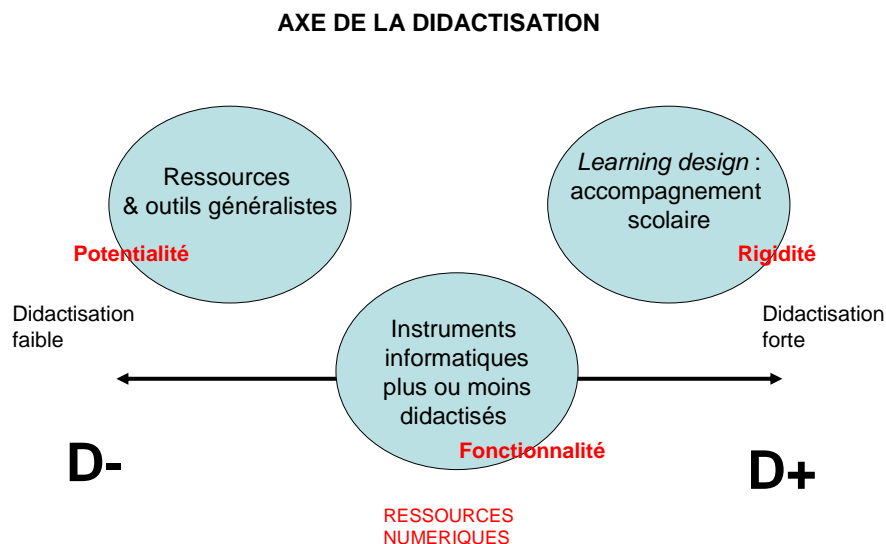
AXE DE LA DIDACTISATION

Ressources & outils généralistes

Potentialité

Learning design : accompagnement scolaire

Rigidité

Didactisation faible

Instruments informatiques plus ou moins didactisés

Didactisation forte

Fonctionnalité

D-

D+

RESSOURCES NUMERIQUES